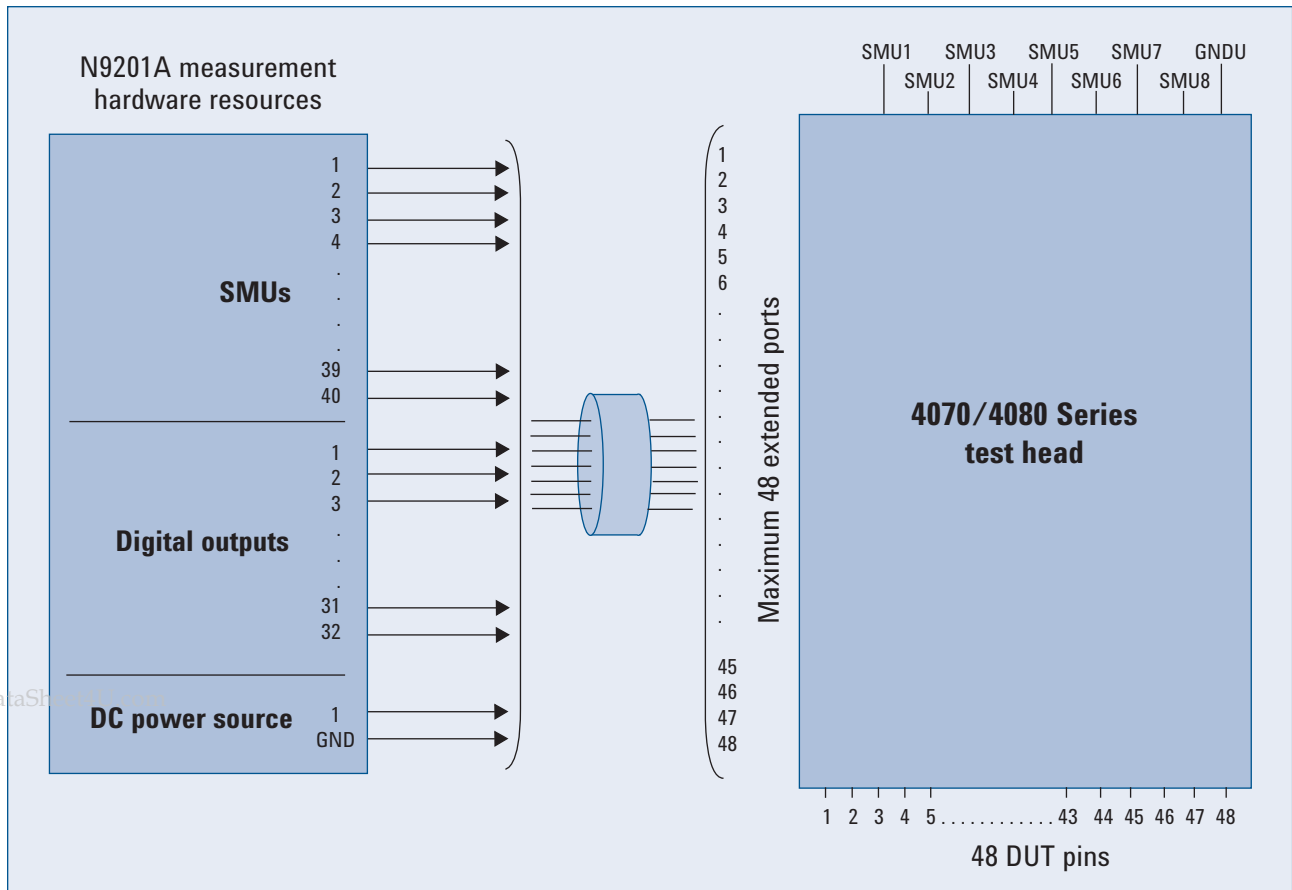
N9201A measurement hardware resources

SMUs

1
2
3
4
.
.
.
.
39
40

Digital outputs

1
2
3
.
.
.
31
32

DC power source

1
GND

1
2
3
4
5
6
.
.
.
.
.
.
.
.
.
.
.
.
45
46
47
48

Maximum 48 extended ports

SMU1 SMU2 SMU3 SMU4 SMU5 SMU6 SMU7 SMU8 GNDU

4070/4080 Series test head

1 2 3 4 5............43 44 45 46 47 48

48 DUT pins